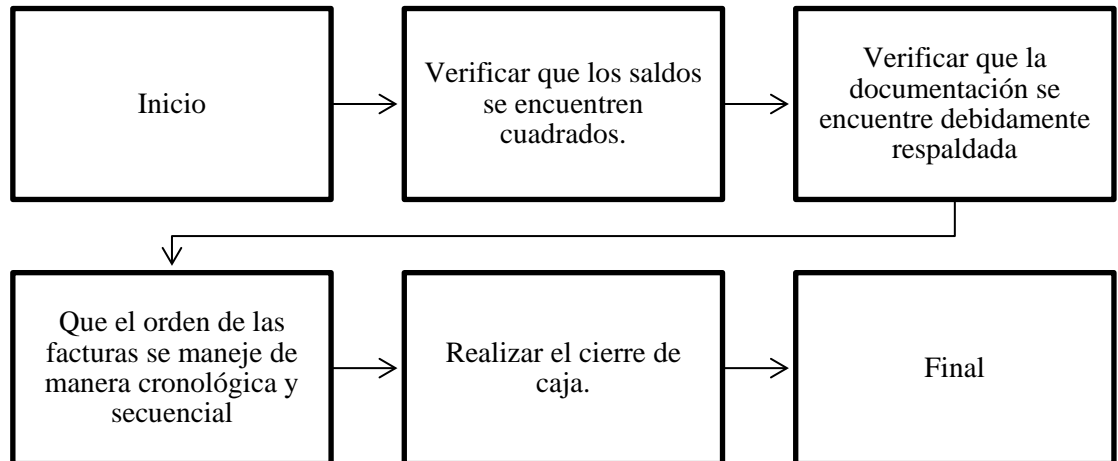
Inicio

Verificar que los saldos se encuentren cuadrados.

Verificar que la documentación se encuentre debidamente respaldada

Que el orden de las facturas se maneje de manera cronológica y secuencial

Realizar el cierre de caja.

Final